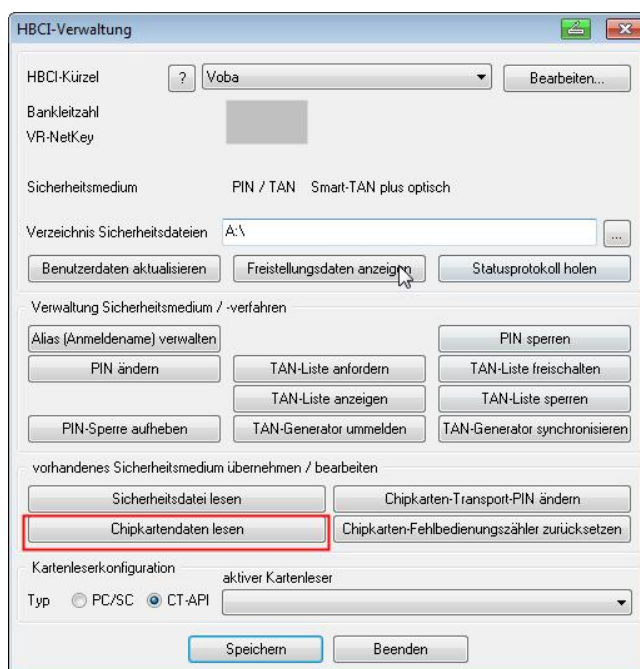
HBCI-Verwaltung

HBCI-Kürzel ? Voba Bearbeiten...

Bankleitzahl

VR-NetKey

Sicherheitsmedium PIN / TAN Smart-TAN plus optisch

Verzeichnis Sicherheitsdateien A:\ ...

Benutzerdaten aktualisieren Freistellungsdaten anzeigen Statusprotokoll holen

Verwaltung Sicherheitsmedium / -verfahren

Alias (Anmeldename) verwalten PIN sperren

PIN ändern TAN-Liste anfordern TAN-Liste freischalten

TAN-Liste anzeigen TAN-Liste sperren

PIN-Sperre aufheben TAN-Generator ummelden TAN-Generator synchronisieren

vorhandenes Sicherheitsmedium übernehmen / bearbeiten

Sicherheitsdatei lesen Chipkarten-Transport-PIN ändern

Chipkartendaten lesen Chipkarten-Fehlbedienungszähler zurücksetzen

Kartenleserkonfiguration aktiver Kartenleser

Typ PC/SC CT-API

Speichern Beenden